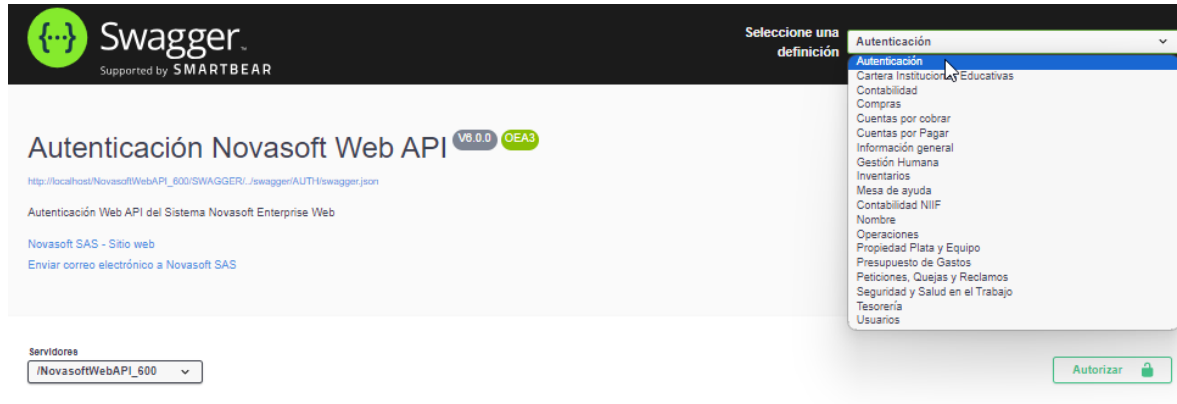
{...} Swagger
Supported by SMARTBEAR

Seleccione una definición

Autenticación

Autenticación
Cartera Institucion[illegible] Educativas
Contabilidad
Compras
Cuentas por cobrar
Cuentas por Pagar
Información general
Gestión Humana
Inventarios
Mesa de ayuda
Contabilidad NIIF
Nombre
Operaciones
Propiedad Plata y Equipo
Presupuesto de Gastos
Peticiones, Quejas y Reclamos
Seguridad y Salud en el Trabajo
Tesorería
Usuarios

Autenticación Novasoft Web API V6.0.0 OEA3

http://localhost/NovasoftWebAPI_600/SWAGGER/../swagger/AUTH/swagger.json

Autenticación Web API del Sistema Novasoft Enterprise Web

Novasoft SAS - Sitio web

Enviar correo electrónico a Novasoft SAS

Servidores

/NovasoftWebAPI_600

Autorizar